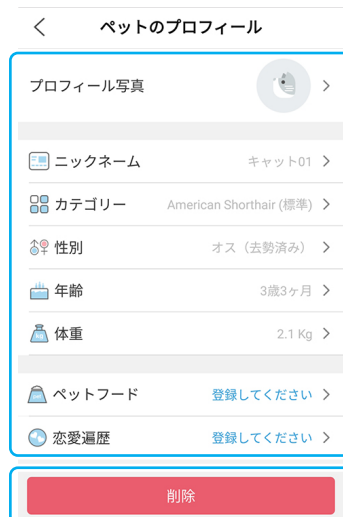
<
ペットのプロフィール

プロフィール写真 >

ニックネーム キャット01 >

カテゴリー American Shorthair (標準) >

性別 オス（去勢済み） >

年齢 3歳3ヶ月 >

体重 2.1 Kg >

ペットフード 登録してください >

恋愛遍歴 登録してください >

削除